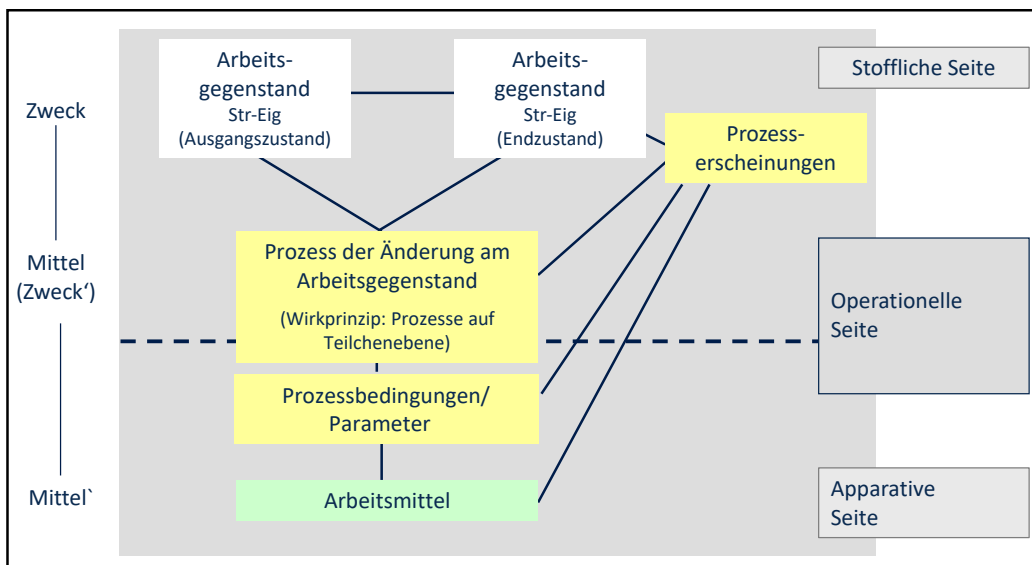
Zweck

Mittel (Zweck‘)

Mittel`

Arbeitsgegenstand Str-Eig (Ausgangszustand)

Arbeitsgegenstand Str-Eig (Endzustand)

Stoffliche Seite

Prozesserscheinungen

Prozess der Änderung am Arbeitsgegenstand

(Wirkprinzip: Prozesse auf Teilchenebene)

Operationelle Seite

Prozessbedingungen/ Parameter

Arbeitsmittel

Apparative Seite